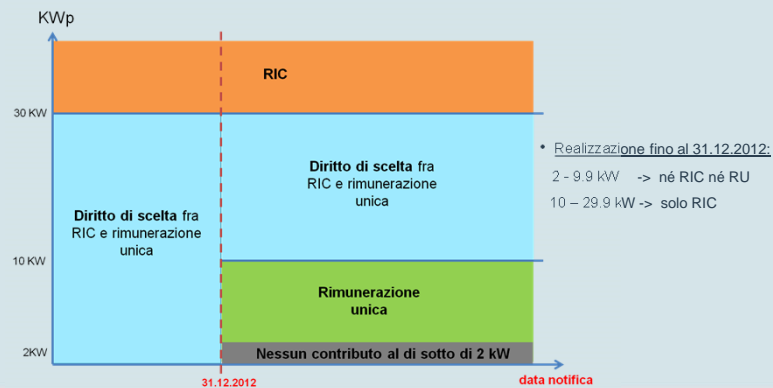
KWp

30 KW

10 KW

2KW

RIC

Diritto di scelta fra RIC e rimunerazione unica

Diritto di scelta fra RIC e rimunerazione unica

Rimunerazione unica

Nessun contributo al di sotto di 2 kW

31.12.2012

data notifica

• Realizzazione fino al 31.12.2012:

2 - 9.9 kW -> né RIC né RU

10 – 29.9 kW -> solo RIC